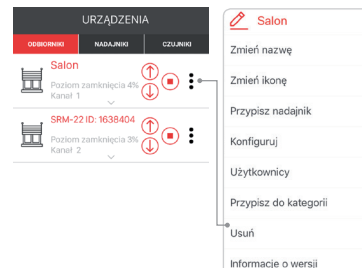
URZĄDZENIA

ODBIORNIKI NADAJNIKI CZUJNIKI

Salon
Poziom zamknięcia 4%
Kanał 1

SRM-22 ID: 1638404
Poziom zamknięcia 3%
Kanał 2

Salon

Zmień nazwę

Zmień ikonę

Przypisz nadajnik

Konfiguruj

Użytkownicy

Przypisz do kategorii

Usuń

Informacje o wersji